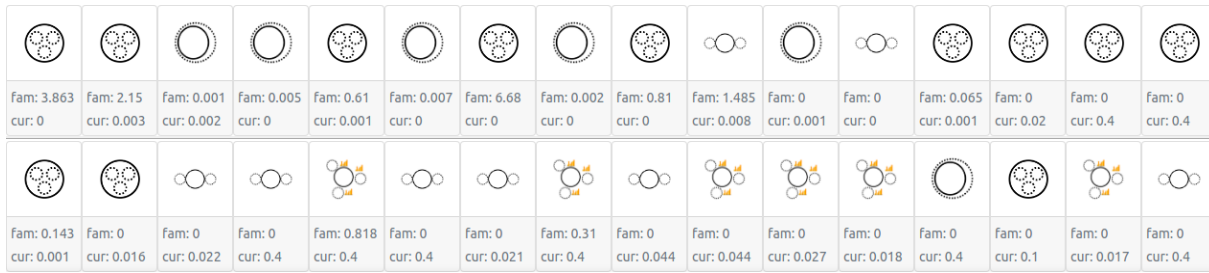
| fam: 3.863 cur: 0 | fam: 2.15 cur: 0.003 | fam: 0.001 cur: 0.002 | fam: 0.005 cur: 0 | fam: 0.61 cur: 0.001 | fam: 0.007 cur: 0 | fam: 6.68 cur: 0 | fam: 0.002 cur: 0 | fam: 0.81 cur: 0 | fam: 1.485 cur: 0.008 | fam: 0 cur: 0.001 | fam: 0 cur: 0 | fam: 0.065 cur: 0.001 | fam: 0 cur: 0.02 | fam: 0 cur: 0.4 | fam: 0 cur: 0.4 |
|---|---|---|---|---|---|---|---|---|---|---|---|---|---|---|---|
| fam: 0.143 cur: 0.001 | fam: 0 cur: 0.016 | fam: 0 cur: 0.022 | fam: 0 cur: 0.4 | fam: 0.818 cur: 0.4 | fam: 0 cur: 0.4 | fam: 0 cur: 0.021 | fam: 0.31 cur: 0.4 | fam: 0 cur: 0.044 | fam: 0 cur: 0.044 | fam: 0 cur: 0.027 | fam: 0 cur: 0.018 | fam: 0 cur: 0.4 | fam: 0 cur: 0.1 | fam: 0 cur: 0.017 | fam: 0 cur: 0.4 |